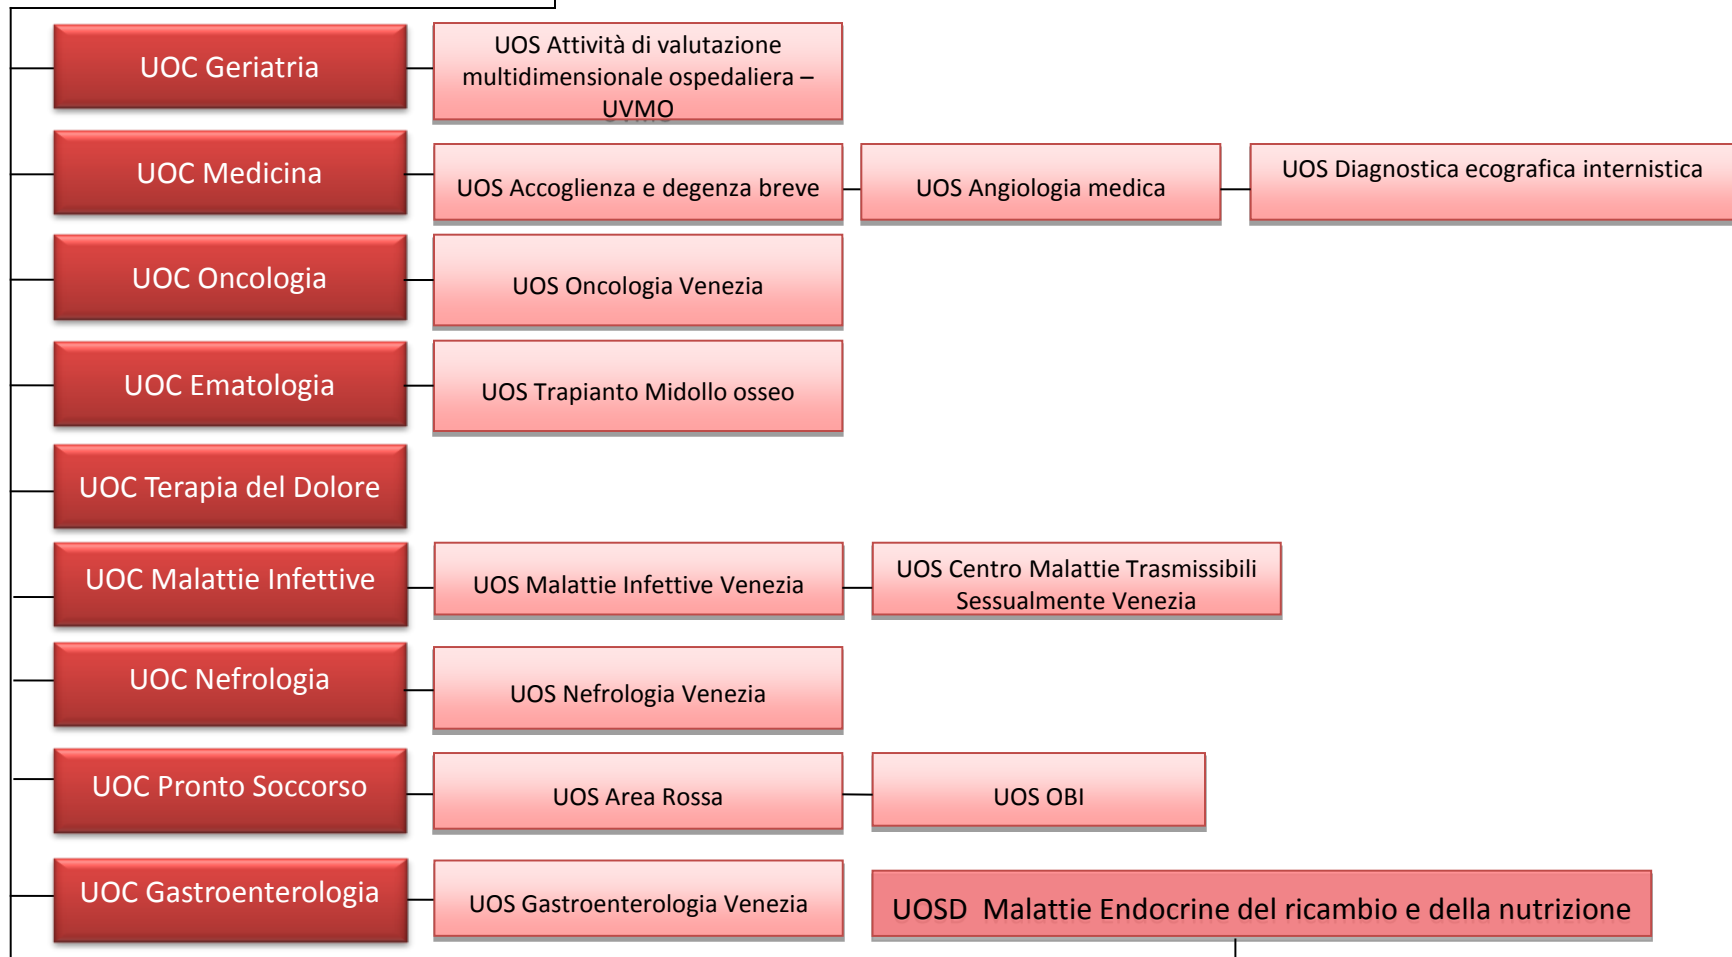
UOC Geriatria

UOS Attività di valutazione multidimensionale ospedaliera – UVMO

UOC Medicina

UOS Accoglienza e degenza breve

UOS Angiologia medica

UOS Diagnostica ecografica internistica

UOC Oncologia

UOS Oncologia Venezia

UOC Ematologia

UOS Trapianto Midollo osseo

UOC Terapia del Dolore

UOC Malattie Infettive

UOS Malattie Infettive Venezia

UOS Centro Malattie Trasmissibili Sessualmente Venezia

UOC Nefrologia

UOS Nefrologia Venezia

UOC Pronto Soccorso

UOS Area Rossa

UOS OBI

UOC Gastroenterologia

UOS Gastroenterologia Venezia

UOSD Malattie Endocrine del ricambio e della nutrizione